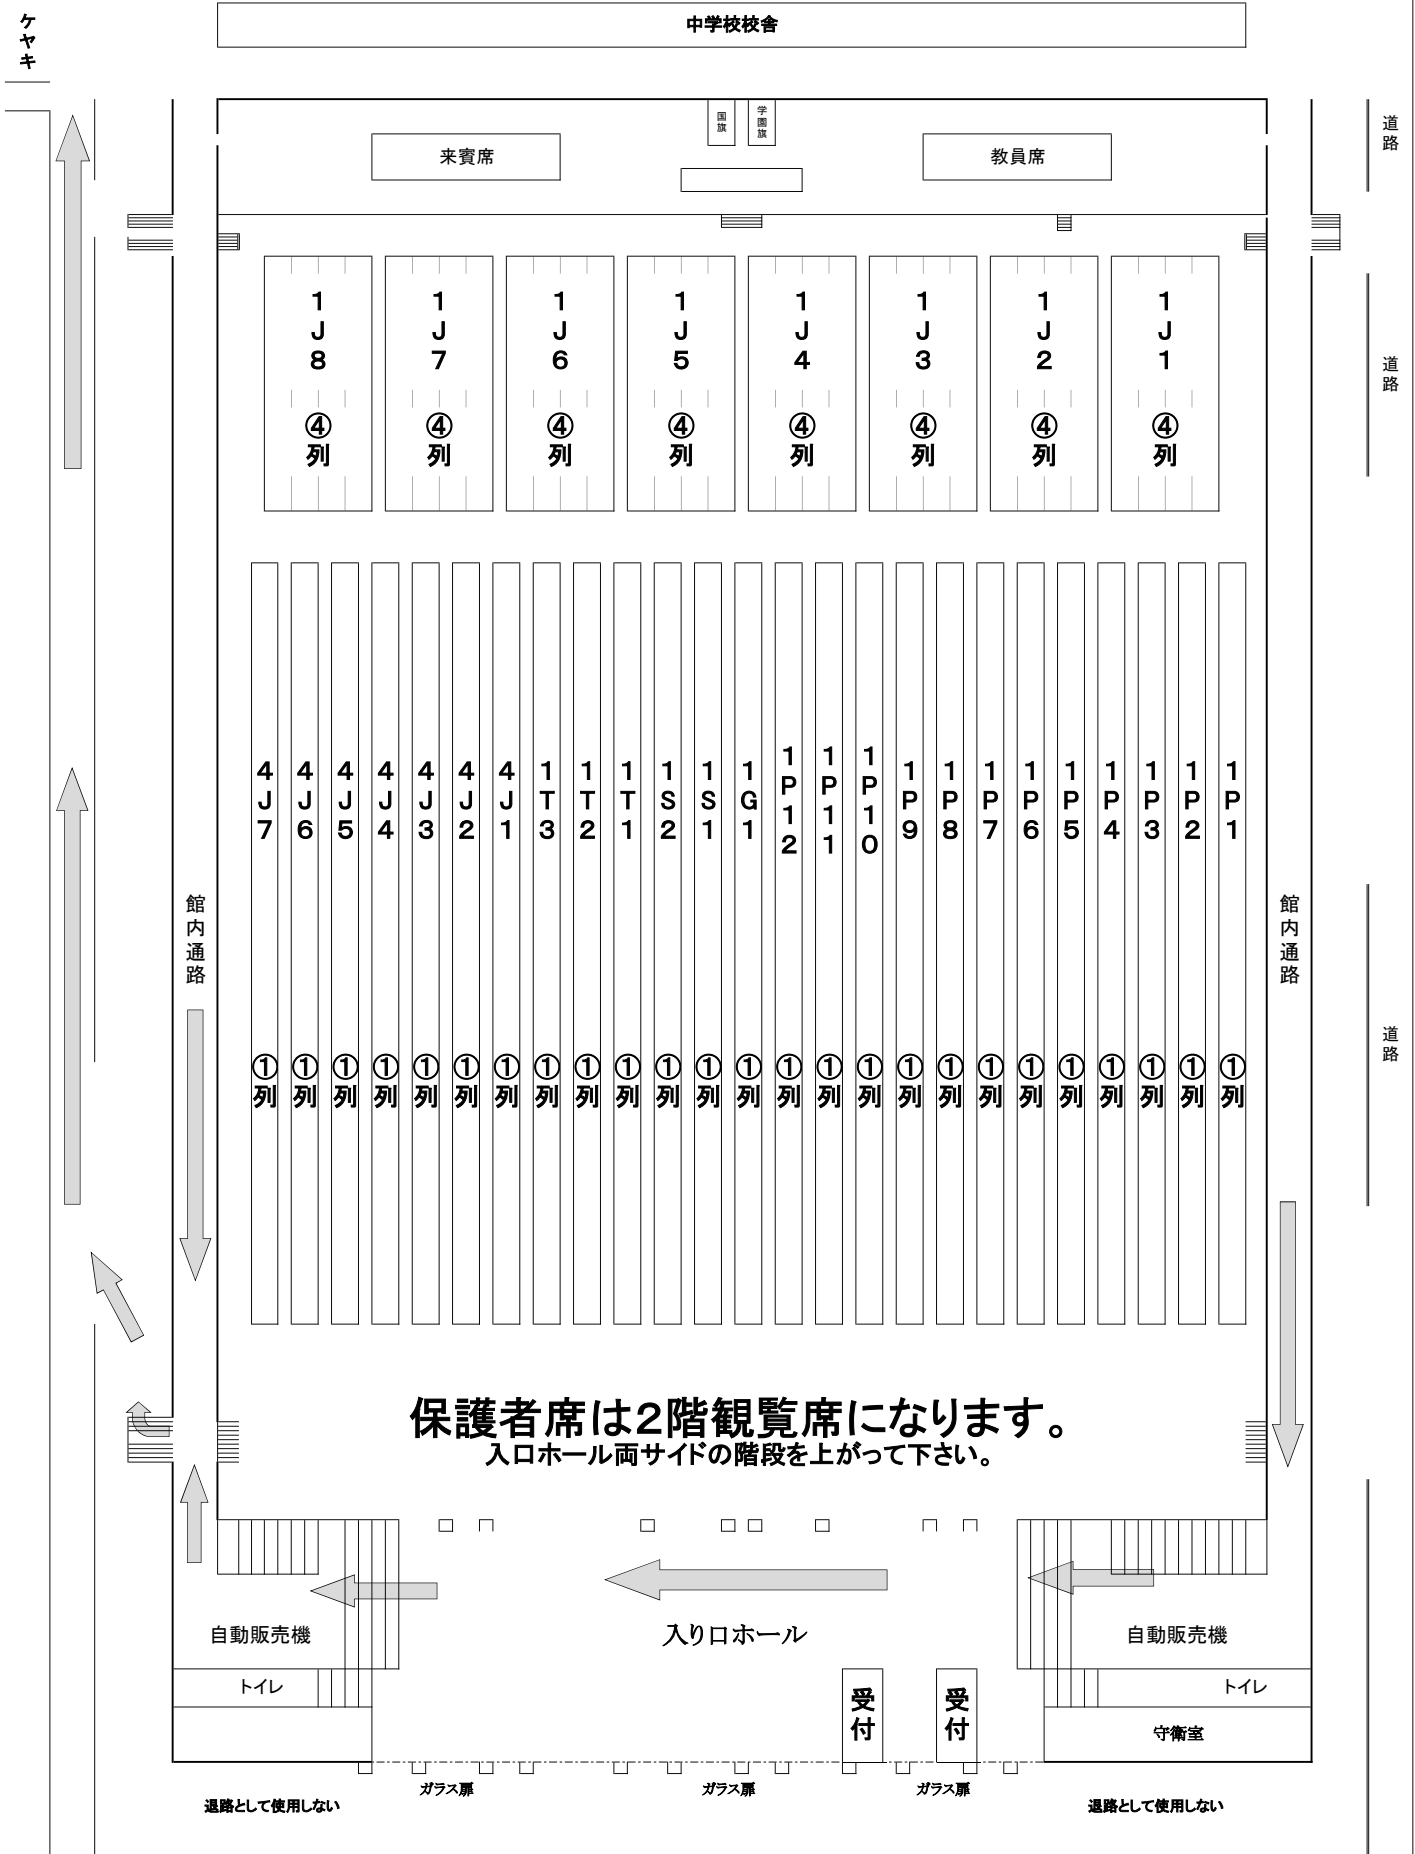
ケヤキ

中学校校舎

国旗

学園旗

来賓席

教員席

道路

道路

1J8 ④列

1J7 ④列

1J6 ④列

1J5 ④列

1J4 ④列

1J3 ④列

1J2 ④列

1J1 ④列

4J7 ①列

4J6 ①列

4J5 ①列

4J4 ①列

4J3 ①列

4J2 ①列

4J1 ①列

1T3 ①列

1T2 ①列

1T1 ①列

1S2 ①列

1S1 ①列

1G1 ①列

1P12 ①列

1P11 ①列

1P10 ①列

1P9 ①列

1P8 ①列

1P7 ①列

1P6 ①列

1P5 ①列

1P4 ①列

1P3 ①列

1P2 ①列

1P1 ①列

館内通路

館内通路

道路

保護者席は2階観覧席になります。
入口ホール両サイドの階段を上がって下さい。

自動販売機

入り口ホール

自動販売機

トイレ

受付

受付

トイレ

守衛室

ガラス扉

ガラス扉

ガラス扉

退路として使用しない

退路として使用しない